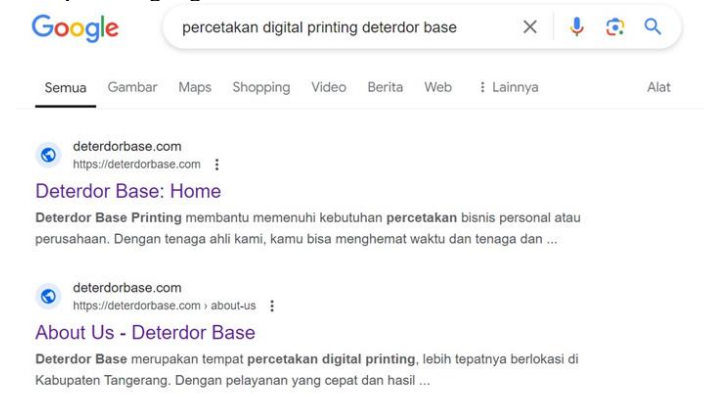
Google

percetakan digital printing deterdor base

Semua Gambar Maps Shopping Video Berita Web ⋮ Lainnya Alat

deterdorbase.com
https://deterdorbase.com ⋮

Deterdor Base: Home

Deterdor Base Printing membantu memenuhi kebutuhan percetakan bisnis personal atau perusahaan. Dengan tenaga ahli kami, kamu bisa menghemat waktu dan tenaga dan ...

deterdorbase.com
https://deterdorbase.com › about-us ⋮

About Us - Deterdor Base

Deterdor Base merupakan tempat percetakan digital printing, lebih tepatnya berlokasi di Kabupaten Tangerang. Dengan pelayanan yang cepat dan hasil ...